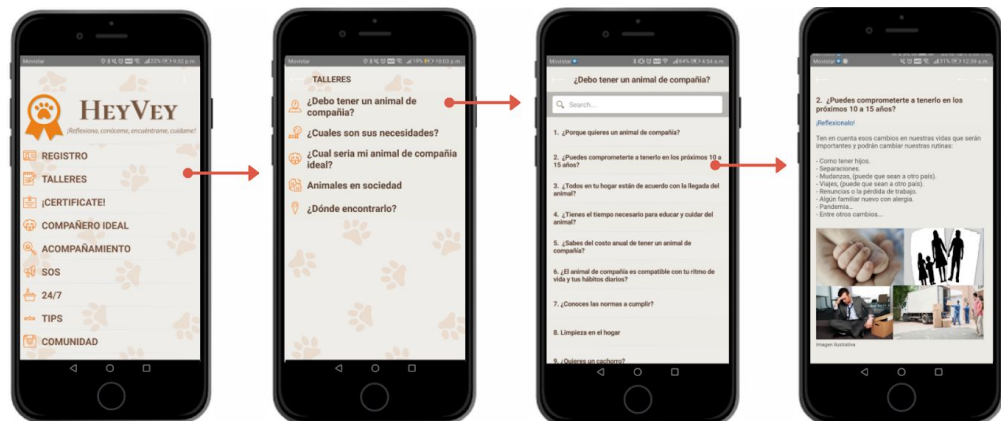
Movistar 22% 9:32 p.m.

HEYVEY
¡Reflexiona, conóceme, encuéntrame, cuídame!

REGISTRO
TALLERES
¡CERTIFICATE!
COMPAÑERO IDEAL
ACOMPAÑAMIENTO
SOS
24/7
TIPS
COMUNIDAD

Movistar 19% 10:03 p.m.

TALLERES
¿Debo tener un animal de compañía?
¿Cuales son sus necesidades?
¿Cual seria mi animal de compañia ideal?
Animales en sociedad
¿Dónde encontrarlo?

Movistar 64% 4:54 a.m.

¿Debo tener un animal de compañía?
Search...
1. ¿Porque quieres un animal de compañía?
2. ¿Puedes comprometerte a tenerlo en los próximos 10 a 15 años?
3. ¿Todos en tu hogar están de acuerdo con la llegada del animal?
4. ¿Tienes el tiempo necesario para educar y cuidar del animal?
5. ¿Sabes del costo anual de tener un animal de compañía?
6. ¿El animal de compañía es compatible con tu ritmo de vida y tus hábitos diarios?
7. ¿Conoces las normas a cumplir?
8. Limpieza en el hogar
9. ¿Quieres un cachorro?

Movistar 31% 12:39 a.m.

2. ¿Puedes comprometerte a tenerlo en los próximos 10 a 15 años?
¡Reflexiona!
Ten en cuenta esos cambios en nuestras vidas que serán importantes y podrán cambiar nuestras rutinas:
- Como tener hijos.
- Separaciones.
- Mudanzas, (puede que sean a otro país).
- Viajes, (puede que sean a otro país).
- Renuncias o la pérdida de trabajo.
- Algún familiar nuevo con alergia.
- Pandemia...
- Entre otros cambios...
Imagen ilustrativa